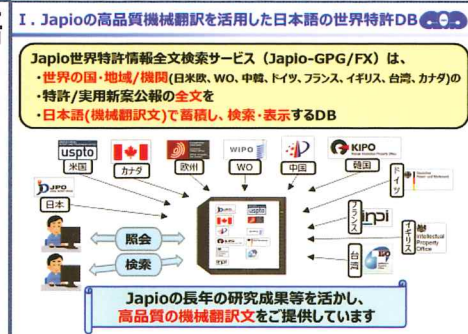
Ⅰ. Japioの高品質機械翻訳を活用した日本語の世界特許DB

Japio世界特許情報全文検索サービス（Japio-GPG/FX）は、
・世界の国・地域/機関(日米欧、WO、中韓、ドイツ、フランス、イギリス、台湾、カナダ)の
・特許/実用新案公報の全文を
・日本語(機械翻訳文)で蓄積し、検索・表示するDB

uspto
米国
カナダ
欧州
WIPO
WO
中国
KIPO
韓国
ドイツ
JPO
日本
フランス
inpi
イギリス
Intellectual Property Office
台湾
照会
検索

Japioの長年の研究成果等を活かし、
高品質の機械翻訳文をご提供しています